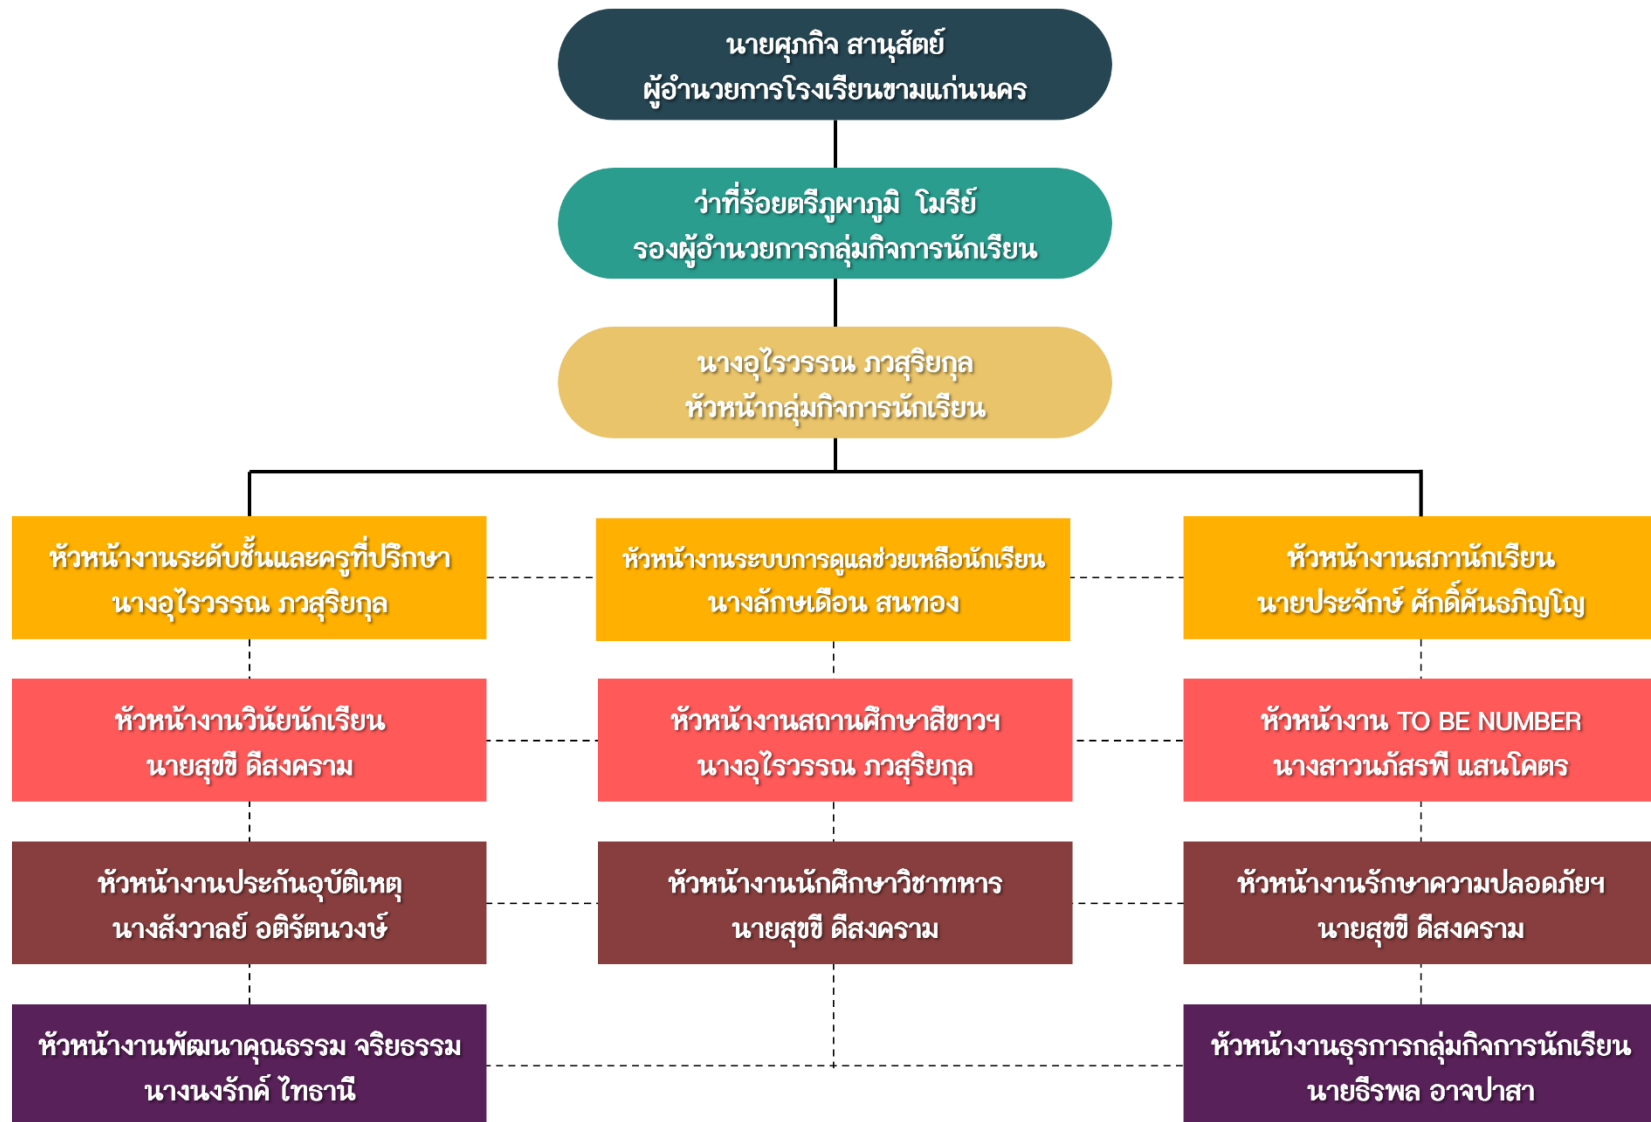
นายศุภกิจ สานุสัตย์
ผู้อำนวยการโรงเรียนขามแก่นนคร

ว่าที่ร้อยตรีภูผาภูมิ โมรีย์
รองผู้อำนวยการกลุ่มกิจการนักเรียน

นางอุไรวรรณ ภวสุริยกุล
หัวหน้ากลุ่มกิจการนักเรียน

หัวหน้างานระดับชั้นและครูที่ปรึกษา
นางอุไรวรรณ ภวสุริยกุล

หัวหน้างานระบบการดูแลช่วยเหลือนักเรียน
นางลักษเดือน สนทอง

หัวหน้างานสภานักเรียน
นายประจักษ์ ศักดิ์ค้นธภิญโญ

หัวหน้างานวินัยนักเรียน
นายสุขขี ดีสงคราม

หัวหน้างานสถานศึกษาสีขาวฯ
นางอุไรวรรณ ภวสุริยกุล

หัวหน้างาน TO BE NUMBER
นางสาวนภัสรพี แสนโคตร

หัวหน้างานประกันอุบัติเหตุ
นางสังวาลย์ อติรัตนวงษ์

หัวหน้างานนักศึกษาวิชาทหาร
นายสุขขี ดีสงคราม

หัวหน้างานรักษาความปลอดภัยฯ
นายสุขขี ดีสงคราม

หัวหน้างานพัฒนาคุณธรรม จริยธรรม
นางนงรักค์ ไทธานี

หัวหน้างานธุรการกลุ่มกิจการนักเรียน
นายธีรพล อาจปาสา